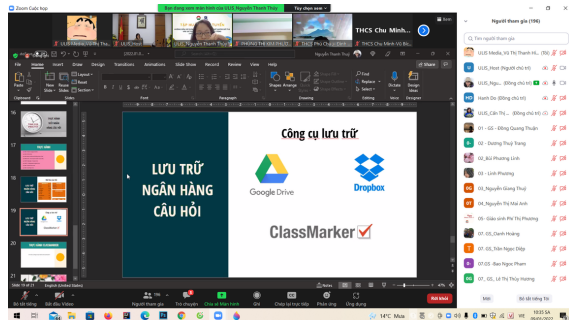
Zoom Cuộc họp

Bạn đang xem màn hình của ULIS Nguyễn Thanh Thủy    Tùy chọn xem

ULIS Media_Vũ Thị Thanh H...    ULIS_Ngu...    PHONG THE VAN THUY...    THCS Phu Chanh Chinh...    THCS Chu Minh Võ Bi...

THCS Chu Minh...

File    Home    Insert    Draw    Design    Transitions    Animations    Slide Show    Record    Review    View    Help

Paste    New Slide    Layout    Reset    Section    Shapes    Arrange    Quick Styles    Find    Replace    Select    Dictate    Design Ideas

Clipboard    Slides    Font    Paragraph    Drawing    Editing    Voice    Designer

LƯU TRỮ NGÂN HÀNG CÂU HỎI

Công cụ lưu trữ

Google Drive

Dropbox

ClassMarker

Slide 19 of 21    English (United States)    47%

Người tham gia (196)

Tìm người tham gia

ULIS Media_Vũ Thị Thanh H... (Tôi)

ULIS_Host (Người chủ trì)

ULIS_Ngu... (Đồng chủ trì)

Hạnh Đỗ (Đồng chủ trì)

ULIS_Cấn Th... (Đồng chủ trì)

01 - GS - Đặng Quang Thuận

02 - Dương Thuý Trang

02_Bùi Phương Linh

03 - Linh Phương

03_Nguyễn Giang Thuỷ

04_Nguyễn Thị Mai Anh

05 - Giáo sinh Phí Thị Phương

07 - 05_Danh Hoàng

07_05_Trần Ngọc Diệp

07_05 -Bao Ngoc Pham

08_02_Lê Thị Thúy Hường

Mời    Bỏ tắt tiếng    Tắt tiếng tất cả

Bỏ tắt tiếng    Bắt đầu Video    Người tham gia 196    Trò chuyện    Chia sẻ Màn hình    Ghi    Chú thích    Phản ứng    Ứng dụng    Rời khỏi

14°C Mưa    10:35 SA    28/02/2022